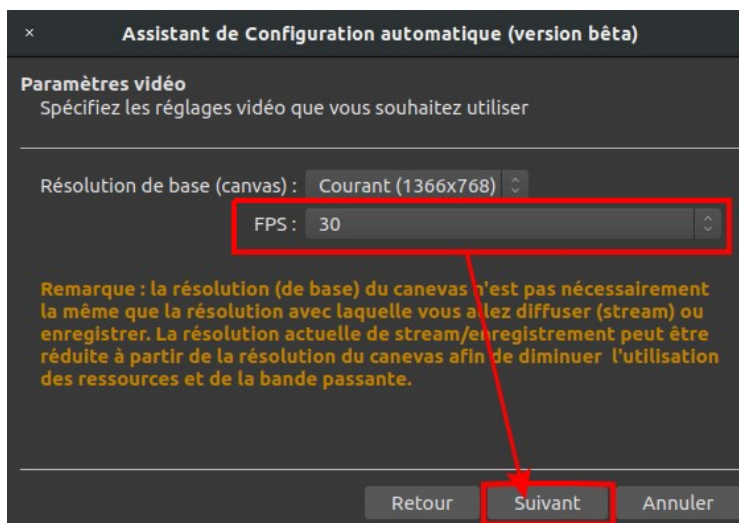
×

Assistant de Configuration automatique (version bêta)

Paramètres vidéo
Spécifiez les réglages vidéo que vous souhaitez utiliser

Résolution de base (canvas) : Courant (1366x768)

FPS : 30

Remarque : la résolution (de base) du canevas n'est pas nécessairement la même que la résolution avec laquelle vous allez diffuser (stream) ou enregistrer. La résolution actuelle de stream/enregistrement peut être réduite à partir de la résolution du canevas afin de diminuer l'utilisation des ressources et de la bande passante.

Retour Suivant Annuler